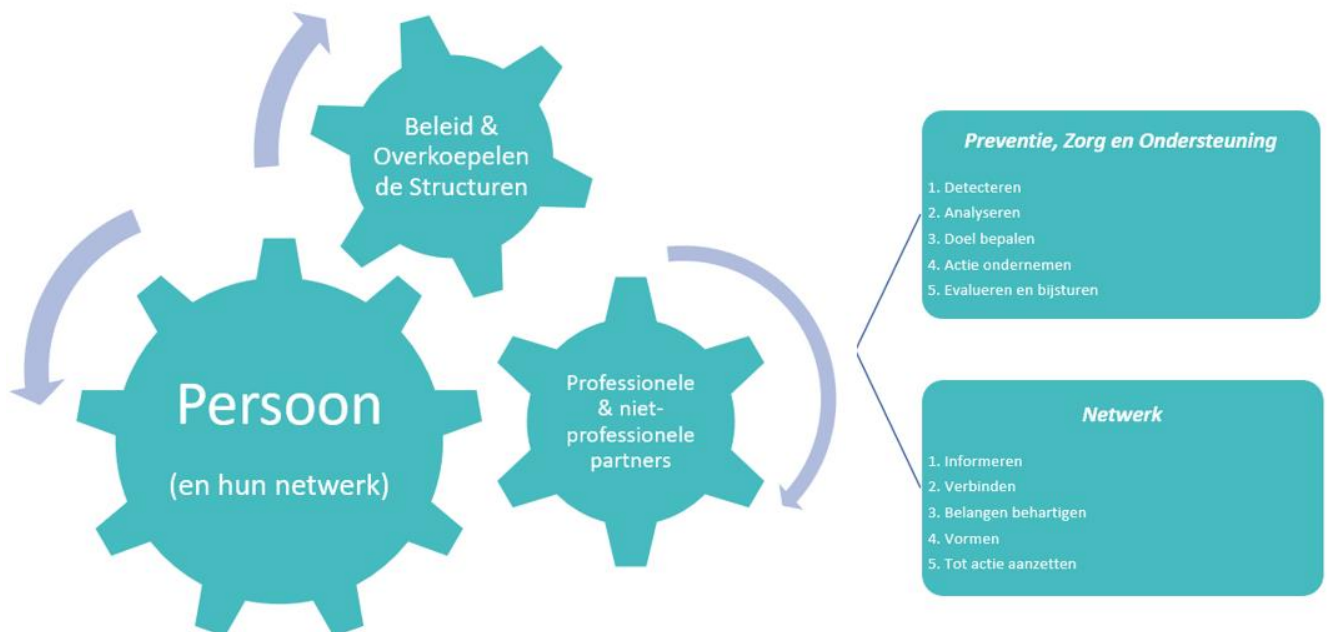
Beleid & Overkoepelen de Structuren

Persoon

(en hun netwerk)

Professionele & niet-professionele partners

*Preventie, Zorg en Ondersteuning*

1. Detecteren
2. Analyseren
3. Doel bepalen
4. Actie ondernemen
5. Evalueren en bijsturen

*Netwerk*

1. Informeren
2. Verbinden
3. Belangen behartigen
4. Vormen
5. Tot actie aanzetten